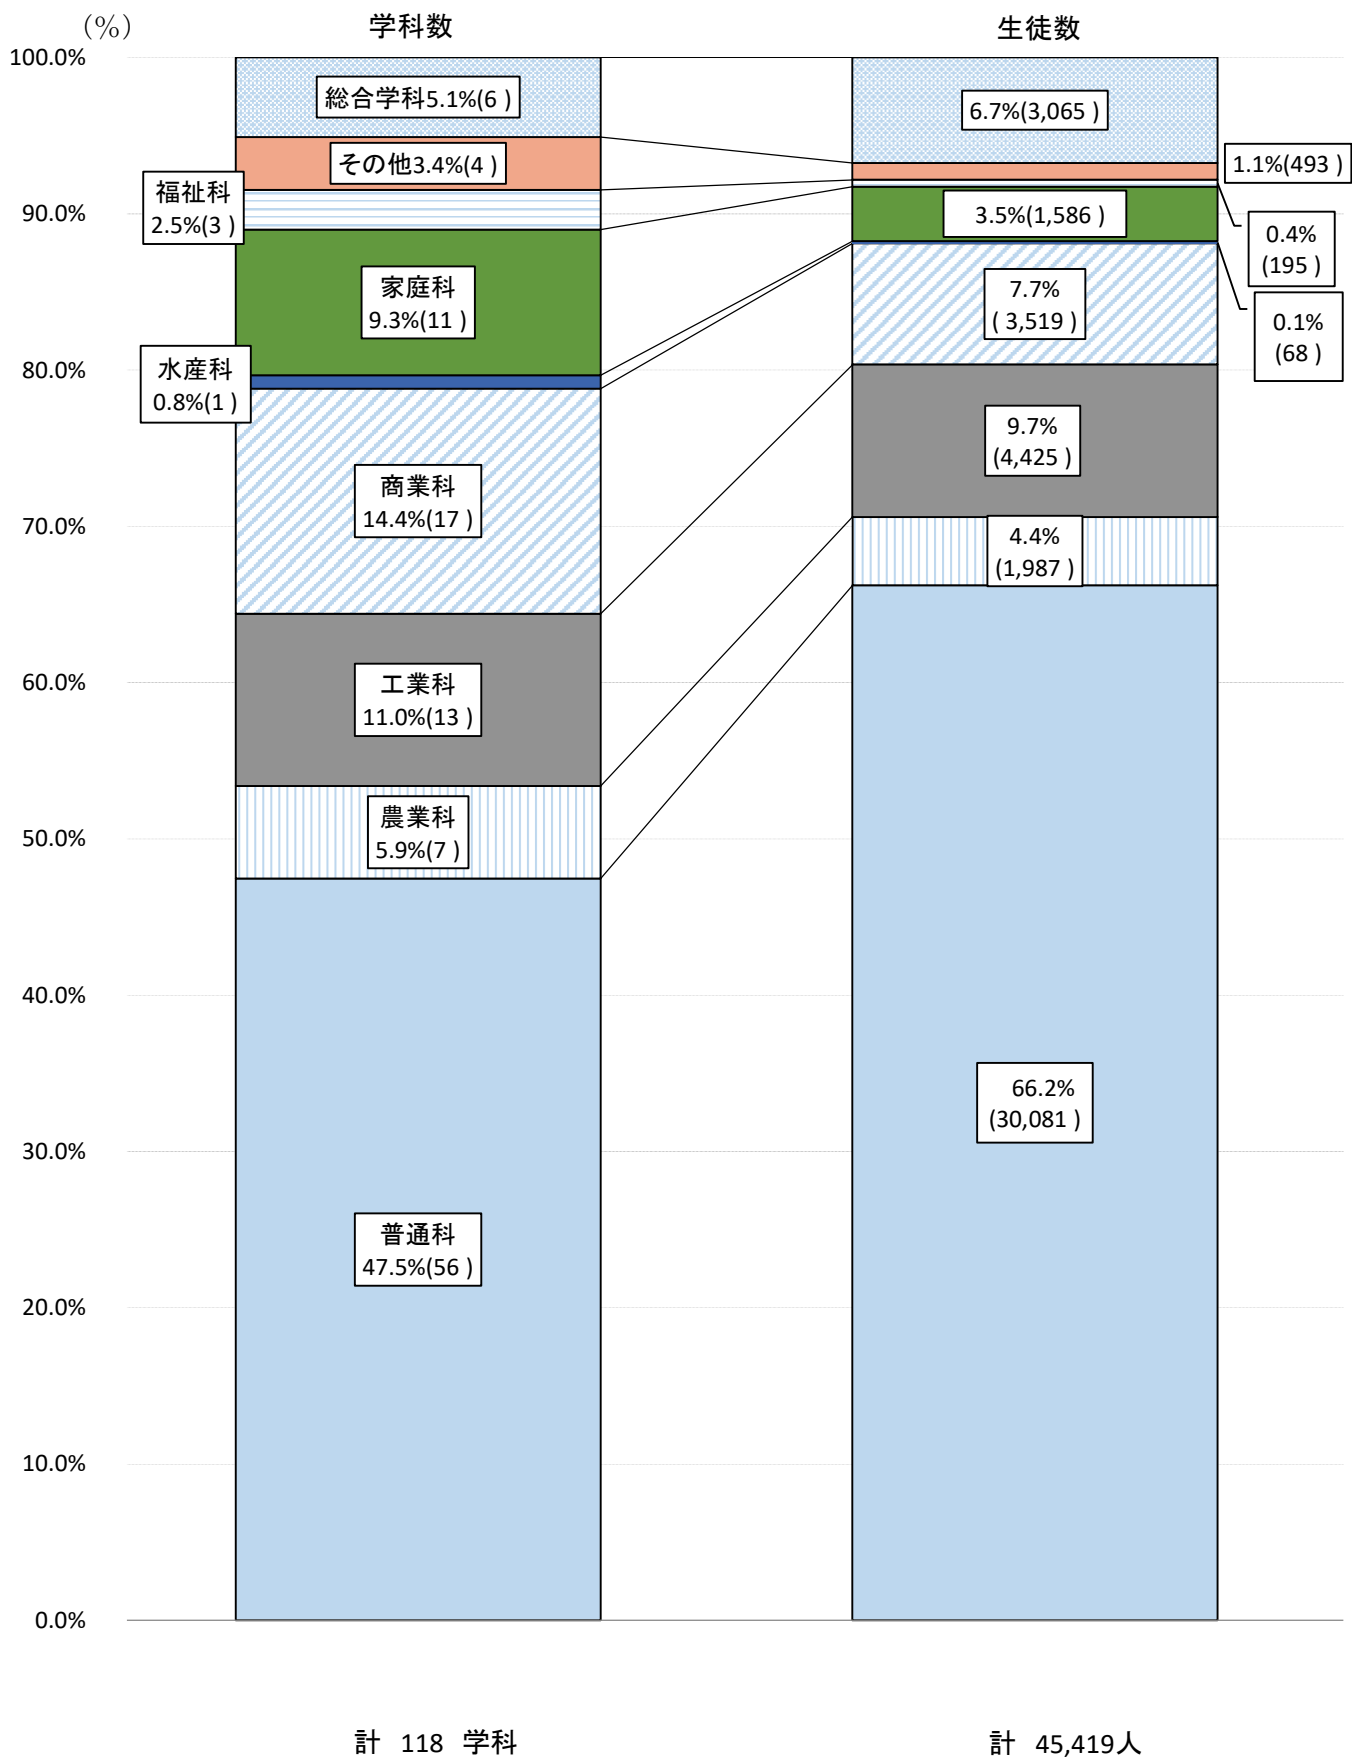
(%)

学科数

生徒数

100.0%
90.0%
80.0%
70.0%
60.0%
50.0%
40.0%
30.0%
20.0%
10.0%
0.0%

総合学科5.1%(6 )
その他3.4%(4 )
福祉科 2.5%(3 )
家庭科 9.3%(11 )
水産科 0.8%(1 )
商業科 14.4%(17 )
工業科 11.0%(13 )
農業科 5.9%(7 )
普通科 47.5%(56 )

6.7%(3,065 )
1.1%(493 )
3.5%(1,586 )
0.4% (195 )
7.7% ( 3,519 )
0.1% (68 )
9.7% (4,425 )
4.4% (1,987 )
66.2% (30,081 )

計 118 学科

計 45,419人